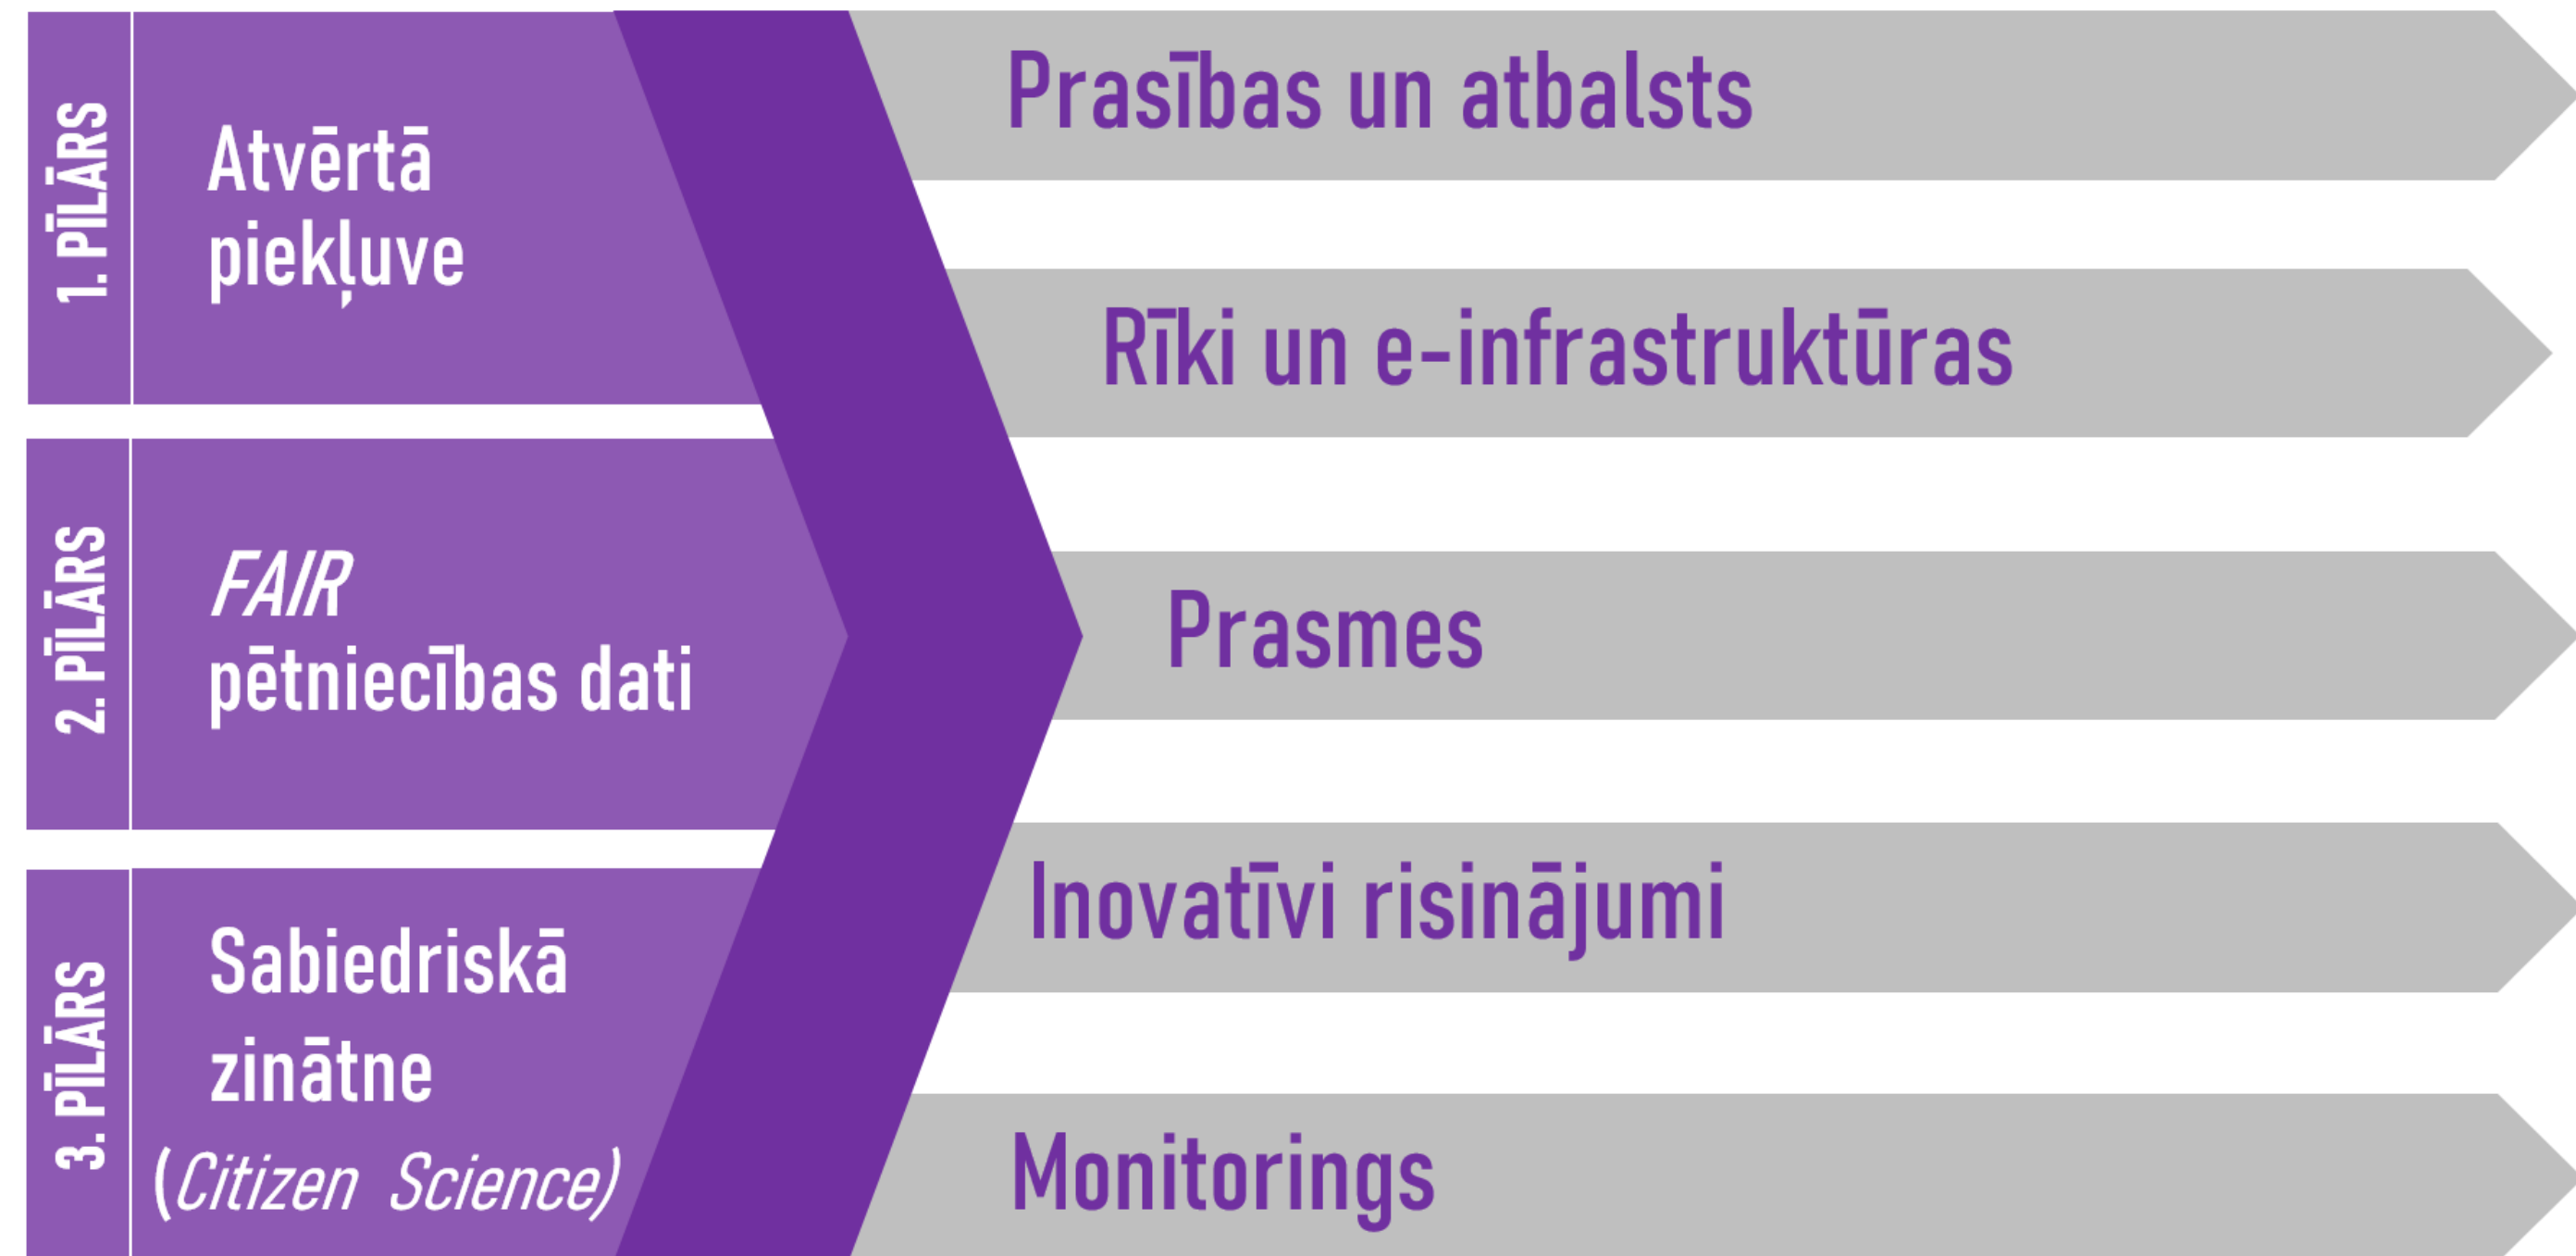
1. PĪLĀRS

Atvērtā piekļuve

2. PĪLĀRS

*FAIR* pētniecības dati

3. PĪLĀRS

Sabiedriskā zinātne (*Citizen Science*)

Prasības un atbalsts

Rīki un e-infrastruktūras

Prasmes

Inovatīvi risinājumi

Monitorings